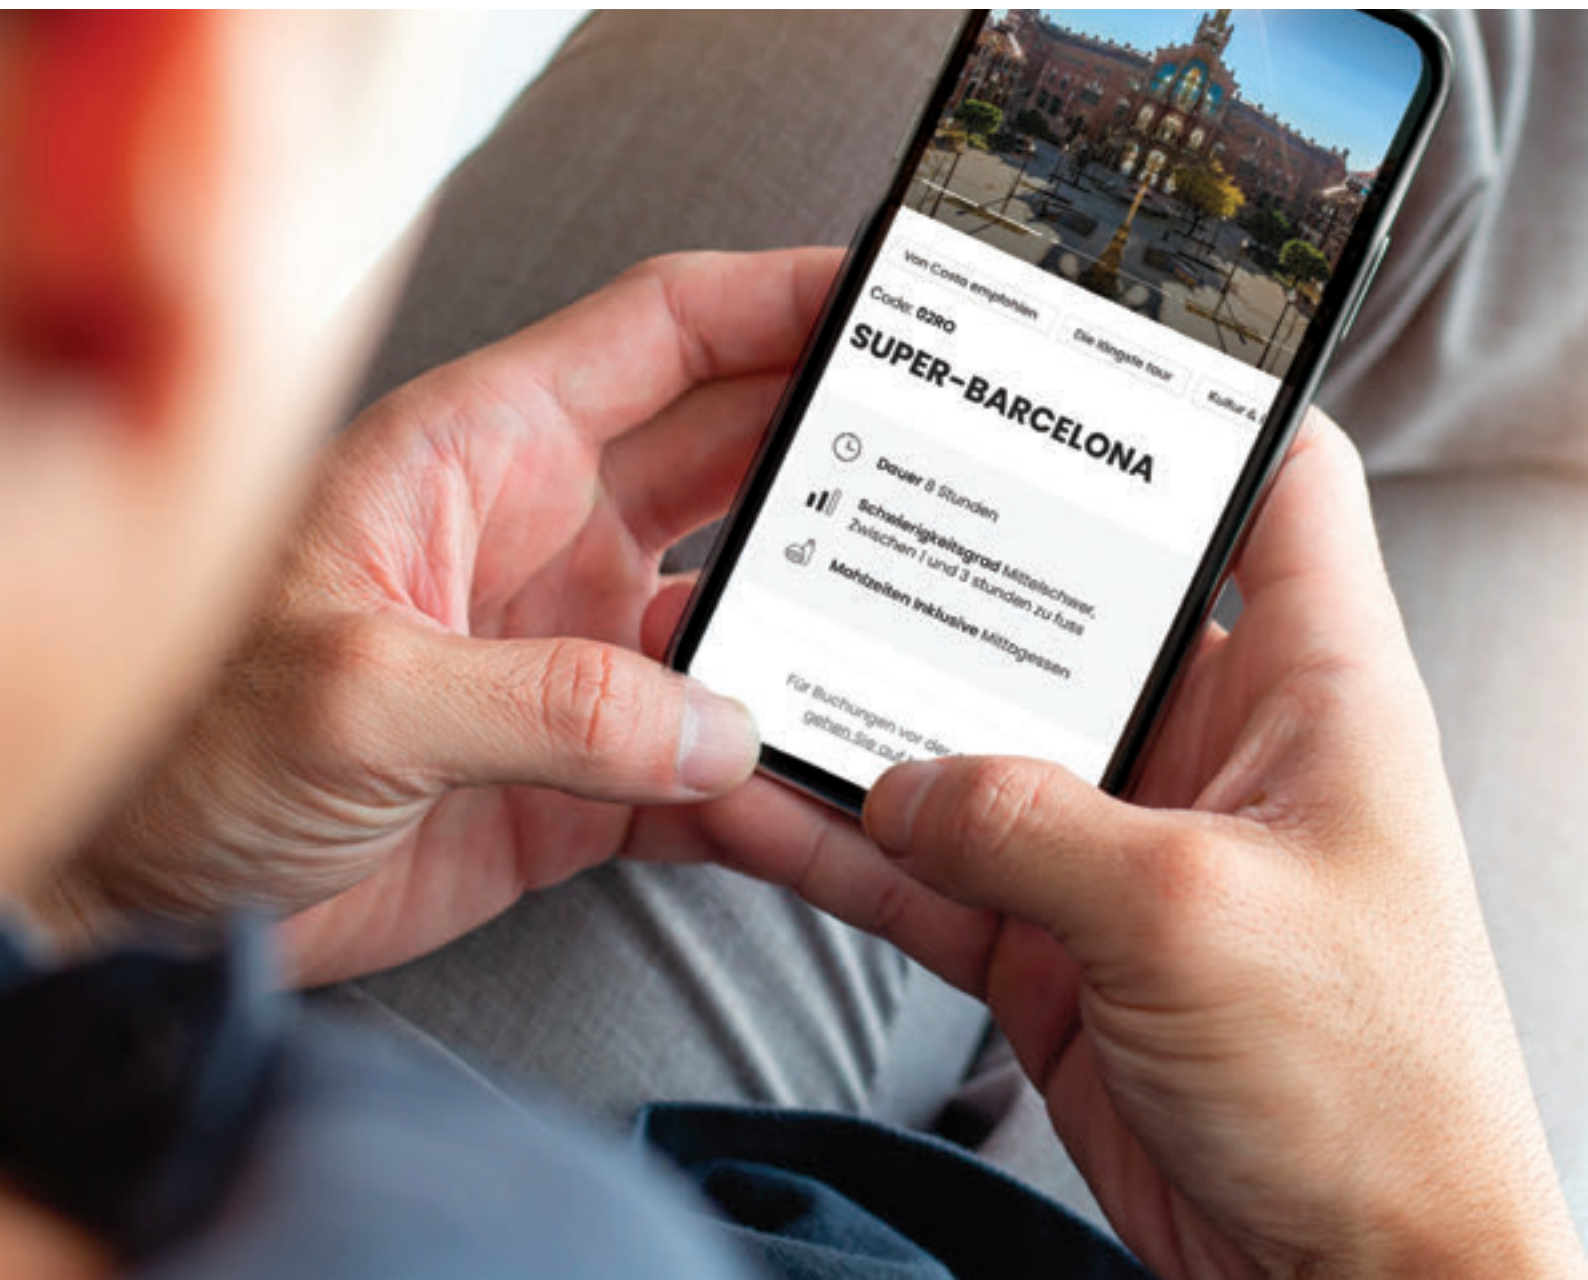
Von Costa empfohlen

Die längste tour

Kultur & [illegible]

Code: 02RO

SUPER-BARCELONA

Dauer 8 Stunden

Schwierigkeitsgrad Mittelschwer. Zwischen 1 und 3 stunden zu fuss

Mahlzeiten Inklusive Mittagessen

Für Buchungen vor der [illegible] gehen Sie auf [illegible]